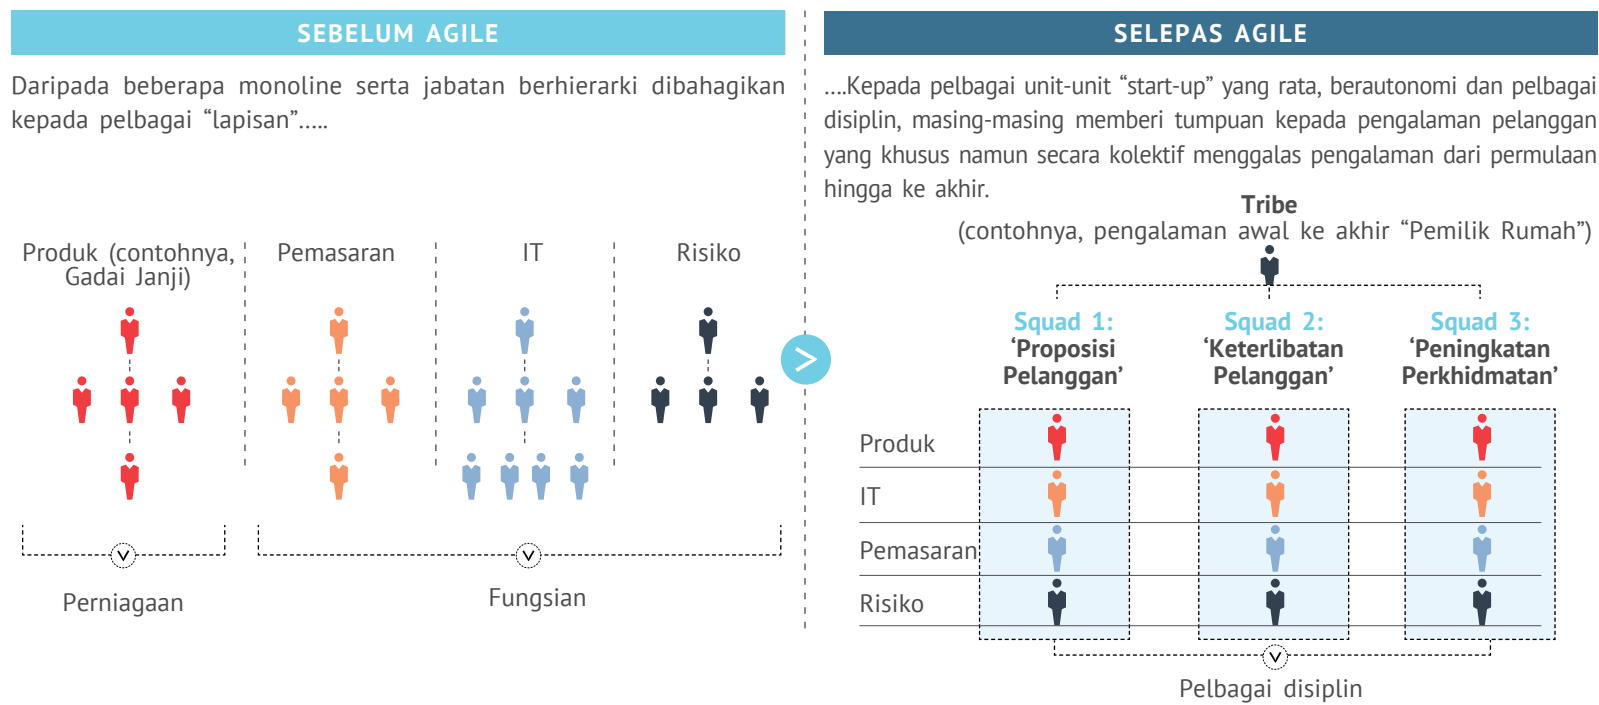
SEBELUM AGILE

Daripada beberapa monoline serta jabatan berhierarki dibahagikan kepada pelbagai “lapisan”.....

Produk (contohnya, Gadai Janji)

Pemasaran

IT

Risiko

Perniagaan

Fungsian

SELEPAS AGILE

....Kepada pelbagai unit-unit “start-up” yang rata, berautonomi dan pelbagai disiplin, masing-masing memberi tumpuan kepada pengalaman pelanggan yang khusus namun secara kolektif menggalas pengalaman dari permulaan hingga ke akhir.

Tribe
(contohnya, pengalaman awal ke akhir “Pemilik Rumah”)

Squad 1: ‘Proposisi Pelanggan’

Squad 2: ‘Keterlibatan Pelanggan’

Squad 3: ‘Peningkatan Perkhidmatan’

Produk

IT

Pemasaran

Risiko

Pelbagai disiplin